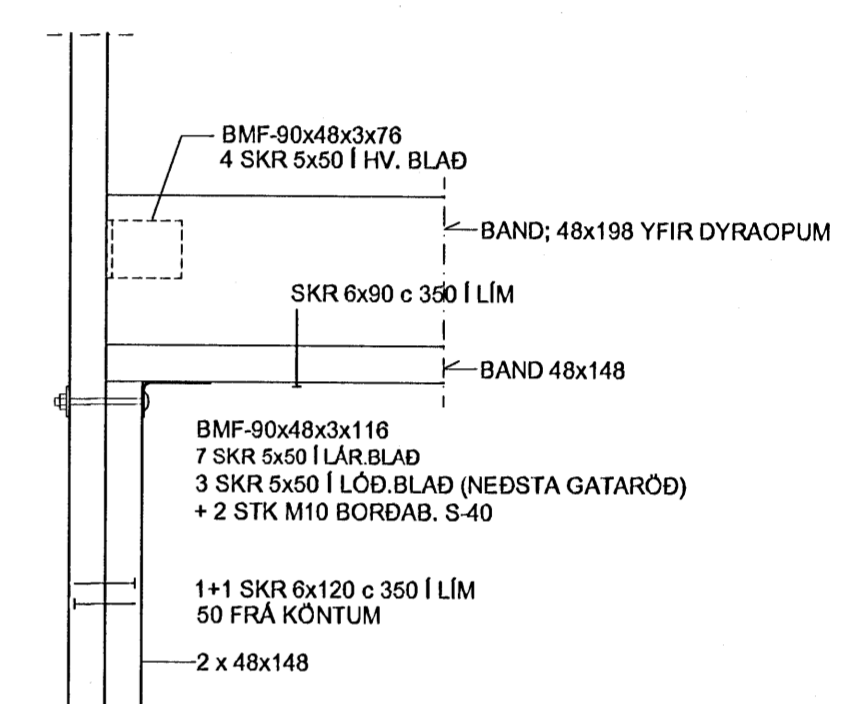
BMF-90x48x3x76
4 SKR 5x50 Í HV. BLAÐ

BAND; 48x198 YFIR DYRAOPUM

SKR 6x90 c 350 Í LÍM

BAND 48x148

BMF-90x48x3x116
7 SKR 5x50 Í LÁR.BLAÐ
3 SKR 5x50 Í LÓÐ.BLAÐ (NEÐSTA GATARÖÐ)
+ 2 STK M10 BORÐAB. S-40

1+1 SKR 6x120 c 350 Í LÍM
50 FRÁ KÖNTUM

2 x 48x148